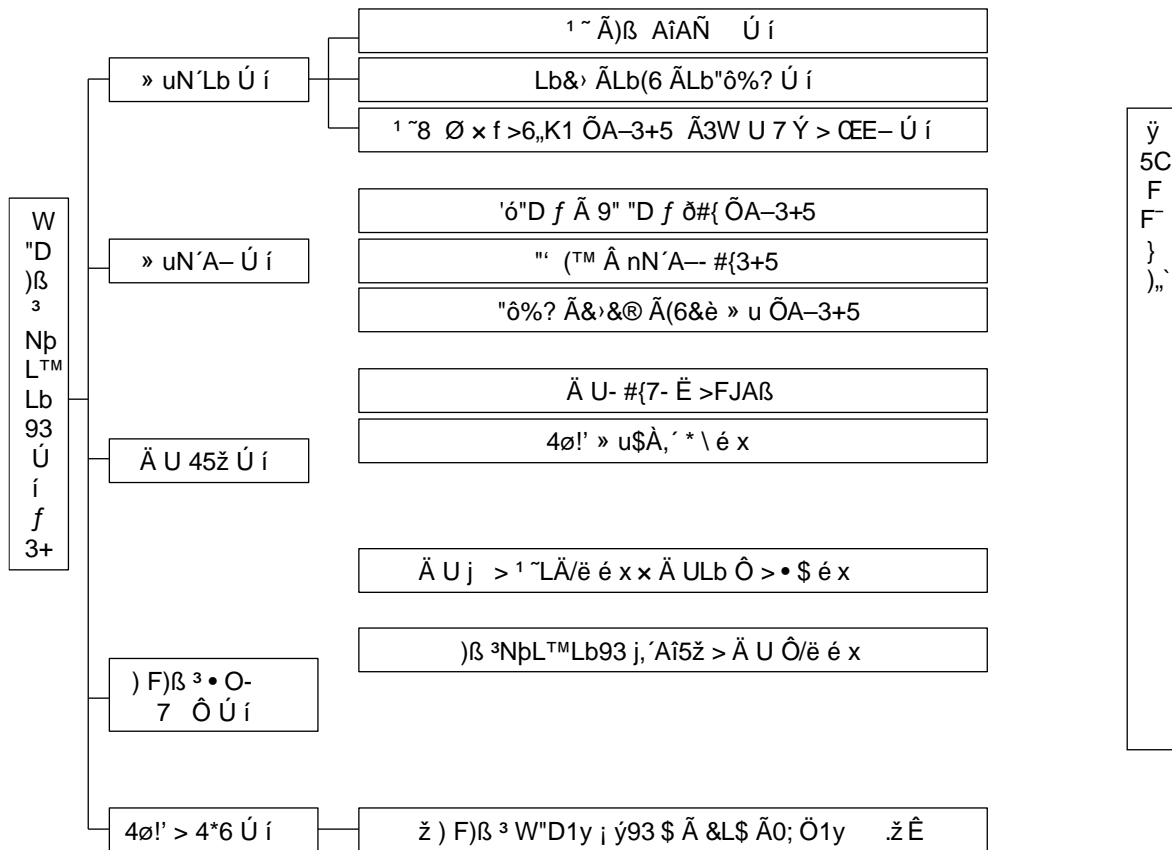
W
"D
)ß
³
Nþ
L™
Lb
93
Ú
í
ƒ
3+

» uN´Lb Ú í

¹ ˜ Ã)ß AîAÑ Ú í

Lb&› ÃLb(6 ÃLb"ô%? Ú í

¹ ˜8 Ø × f >6„K1 ÕA–3+5 Ã3W U 7 Ý > ŒE– Ú í

» uN´A– Ú í

'ó"D ƒ Ã 9" "D ƒ ð#{ ÕA–3+5

"' (™ Â nN´A–- #{3+5

"ô%? Ã&›&® Ã(6&è » u ÕA–3+5

Ä U 45ž Ú í

Ä U- #{7- Ë >FJAß

4ø!' » u$À,´ * \ é x

Ä U j > ¹ ˜LÄ/ë é x × Ä ULb Ô > • $ é x

)ß ³NþL™Lb93 j,´Aî5ž > Ä U Ô/ë é x

) F)ß ³ • O-
7 Ô Ú í

4ø!' > 4*6 Ú í

ž ) F)ß ³ W"D1y ¡ ý93 $ Ã &L$ Ã0; Ö1y .ž Ê

ÿ
5C
F
F¯
}
)„`